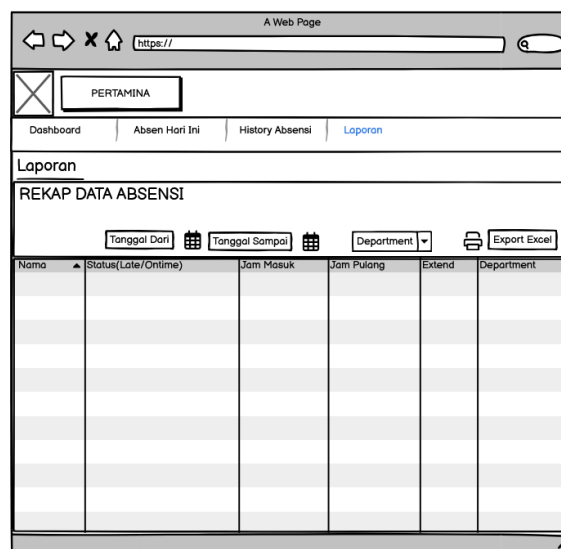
A Web Page

https://

PERTAMINA

Dashboard | Absen Hari Ini | History Absensi | Laporan

Laporan

REKAP DATA ABSENSI

Tanggal Dari | Tanggal Sampai | Department | Export Excel

| Nama | Status(Late/Ontime) | Jam Masuk | Jam Pulang | Extend | Department |
|---|---|---|---|---|---|
| | | | | | |